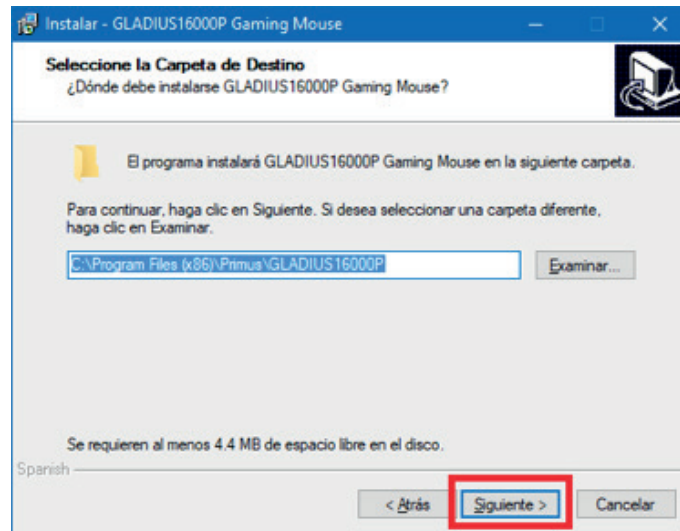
Instalar - GLADIUS16000P Gaming Mouse

Seleccione la Carpeta de Destino
¿Dónde debe instalarse GLADIUS16000P Gaming Mouse?

El programa instalará GLADIUS16000P Gaming Mouse en la siguiente carpeta.

Para continuar, haga clic en Siguiente. Si desea seleccionar una carpeta diferente, haga clic en Examinar.

C:\Program Files (x86)\Primus\GLADIUS16000P

Examinar...

Se requieren al menos 4.4 MB de espacio libre en el disco.

Spanish

< Atrás

Siguiente >

Cancelar